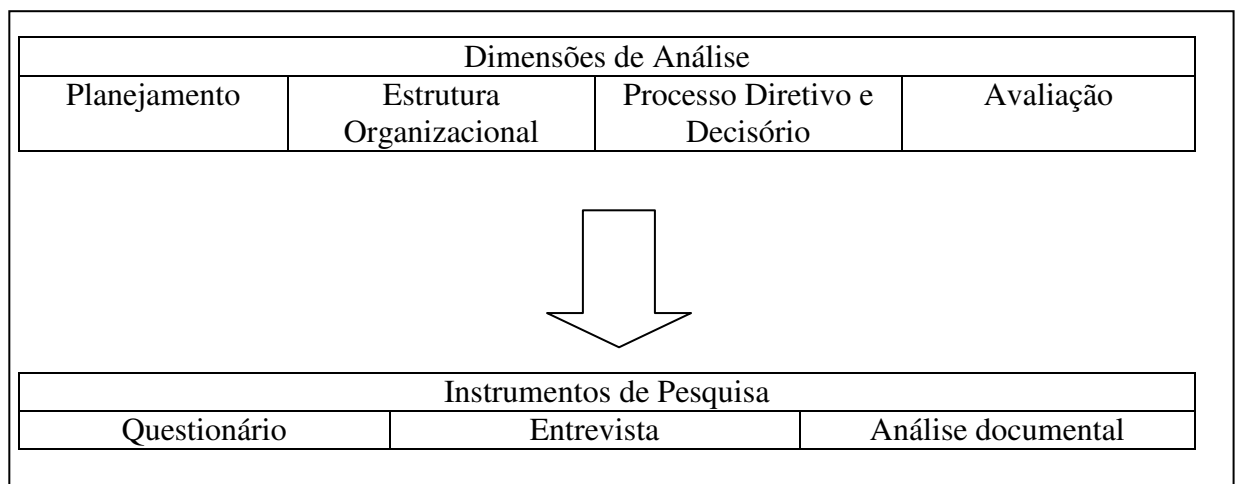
| Dimensões de Análise | | | |
|---|---|---|---|
| Planejamento | Estrutura Organizacional | Processo Diretivo e Decisório | Avaliação |

| Instrumentos de Pesquisa | | |
|---|---|---|
| Questionário | Entrevista | Análise documental |